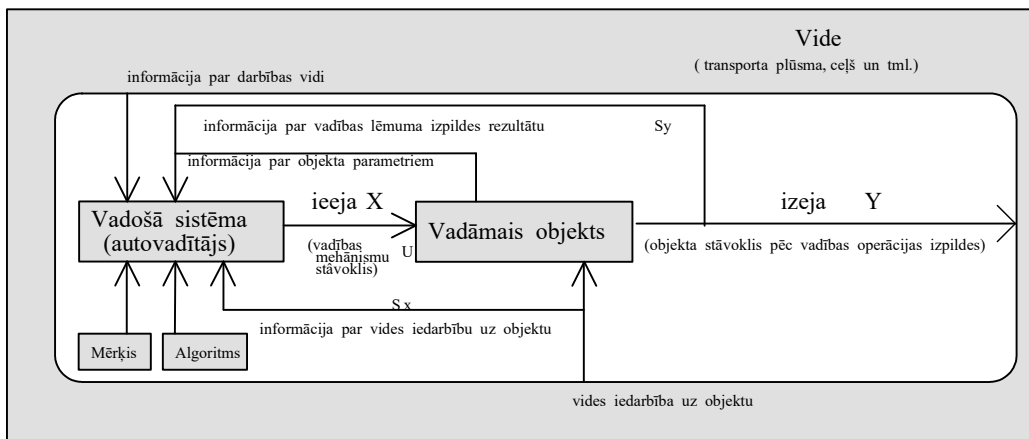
Vide

( transporta plūsma, ceļš un tml.)

informācija par darbības vidi

informācija par vadības lēmuma izpildes rezultātu

Sy

informācija par objekta parametriem

ieeja X

izeja Y

Vadošā sistēma (autovadītājs)

Vadāmais objekts

(vadības mehānismu stāvoklis)

U

(objekta stāvoklis pēc vadības operācijas izpildes)

S x

informācija par vides iedarbību uz objektu

Mērķis

Algoritms

vides iedarbība uz objektu